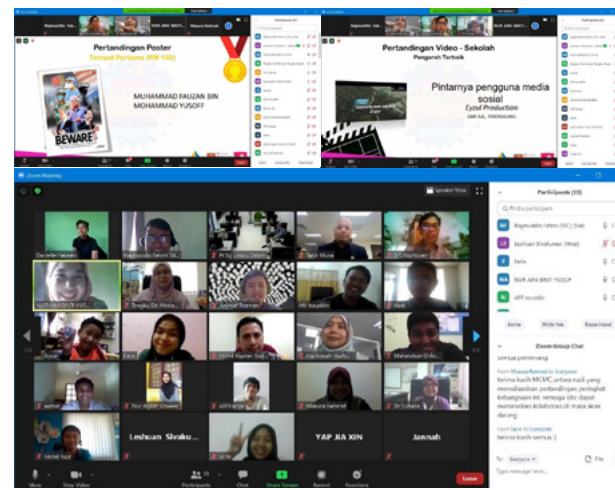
Pertandingan Poster
Tempat Pertama (RM 100)
MUHAMMAD FAUZAN BIN MOHAMMAD YUSOFF
BEWARE

Pertandingan Video - Sekolah
Pengarah Terbaik
Pintarnya pengguna media sosial
Eyzul Production

Zoom Meeting
Speaker View
Participants (33)
Find a participant
Rajesudha Fahmi (NIC) (Me)
Leshuan Sivakumar (Host)
Aela
NUR AINI BINTI YUSOF
AFP azuddin
Invite
Mute All
Raise Hand
Zoom Group Chat
semua pemenang
From Mazura Rahmat to Everyone:
terima kasih MCMC antara nadi yang menjayakan pertandingan peringkat kebangsaan ini. semoga ida dapat meneruskan kolaborasi di masa akan datang
From Sarah to Everyone:
terima kasih semua :)
To: Everyone
File
Type message here...
Leshuan Sivaku...
YAP JIA XIN
Jannah
Mute
Stop Video
Participants
Chat
Share Screen
Record
Reactions
Leave